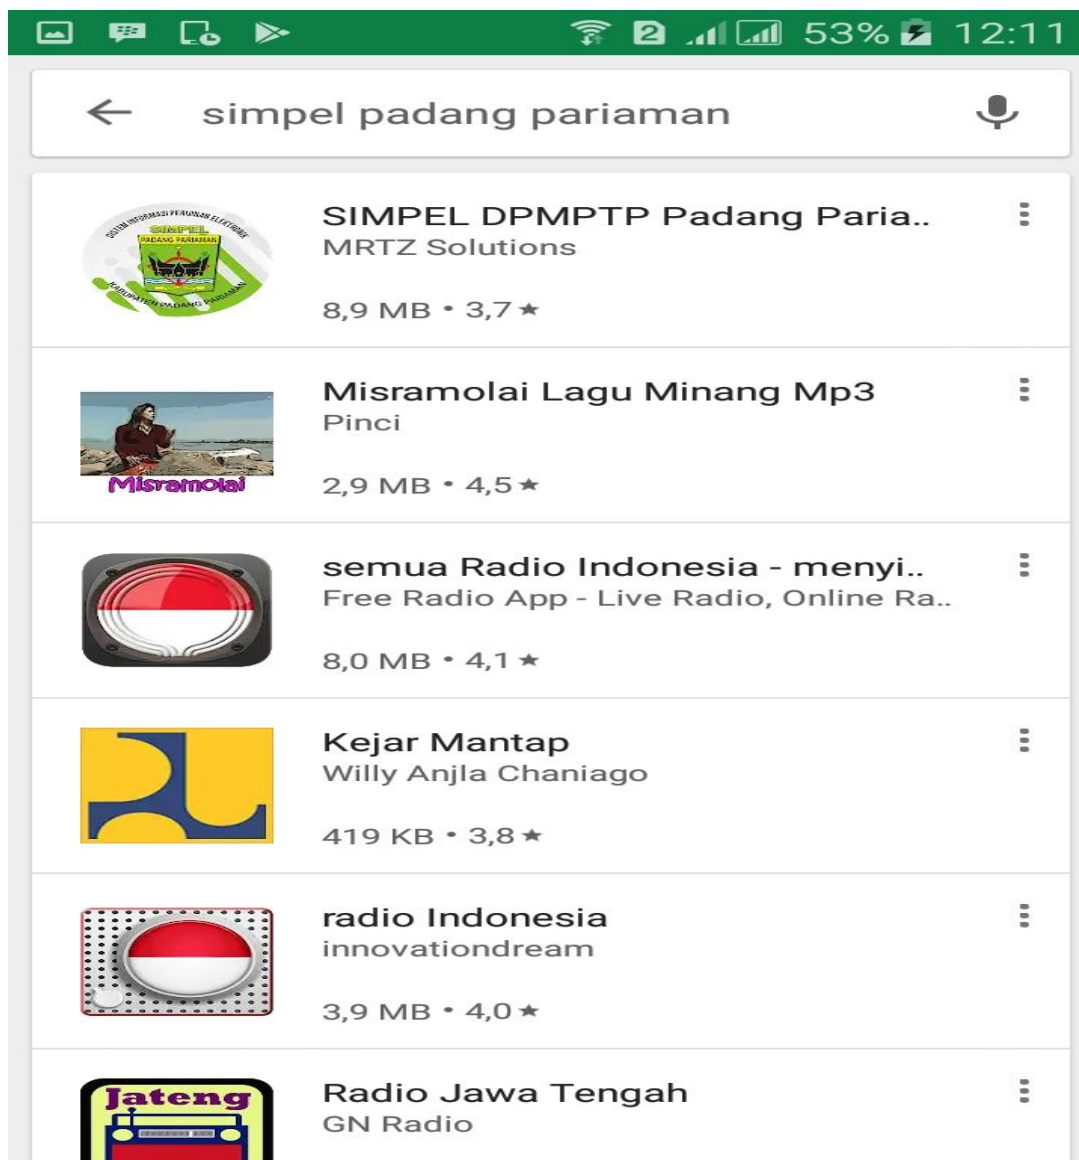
2 53% 12:11

simpel padang pariaman

SISTEM INFORMASI PERIZINAN ELEKTRONIK
SIMPEL
PADANG PARIAMAN
KABUPATEN PADANG PARIAMAN

SIMPEL DPMPTP Padang Paria..
MRTZ Solutions
8,9 MB • 3,7 ★

Misramolai

Misramolai Lagu Minang Mp3
Pinci
2,9 MB • 4,5 ★

semua Radio Indonesia - menyi..
Free Radio App - Live Radio, Online Ra..
8,0 MB • 4,1 ★

Kejar Mantap
Willy Anjla Chaniago
419 KB • 3,8 ★

radio Indonesia
innovationdream
3,9 MB • 4,0 ★

Jateng

Radio Jawa Tengah
GN Radio